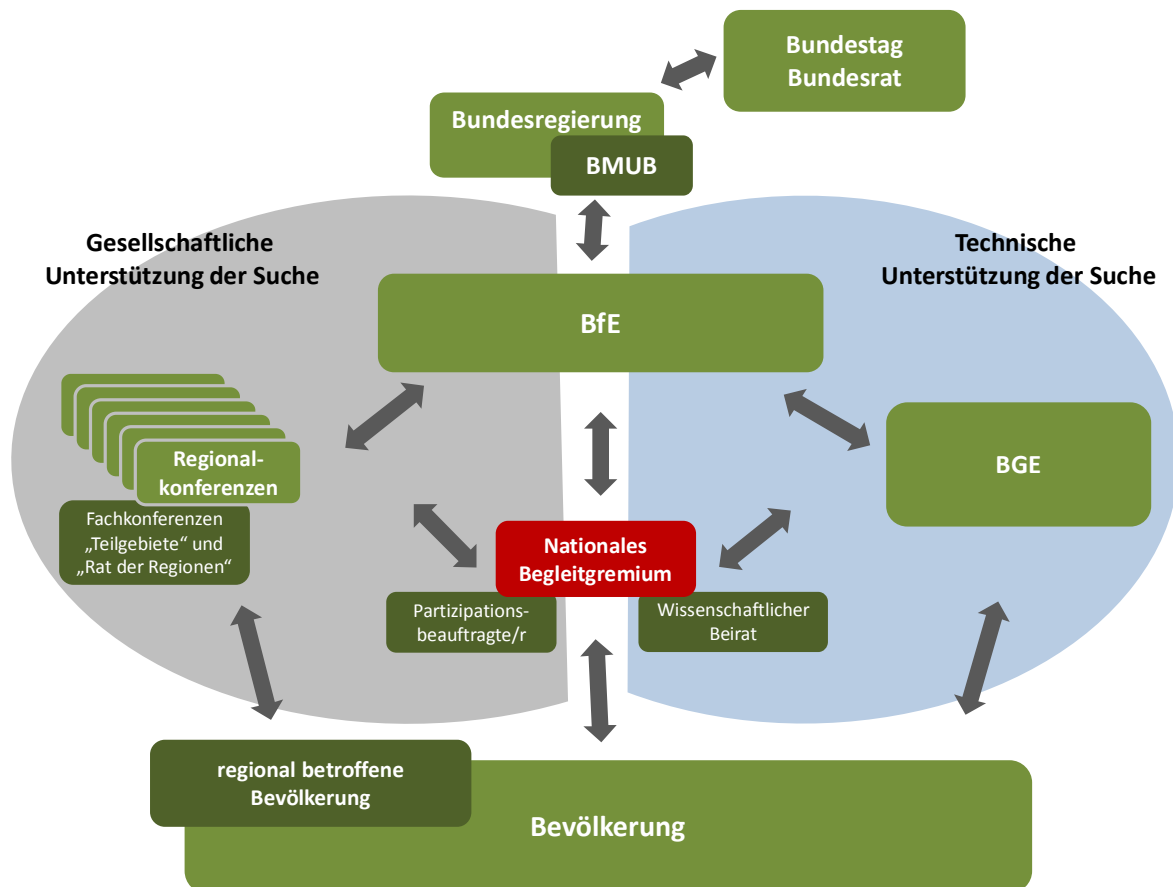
Bundestag
Bundesrat

Bundesregierung

BMUB

Gesellschaftliche
Unterstützung der Suche

Technische
Unterstützung der Suche

BfE

Regionalkonferenzen

Fachkonferenzen „Teilgebiete“ und „Rat der Regionen“

BGE

Nationales Begleitgremium

Partizipationsbeauftragte/r

Wissenschaftlicher Beirat

regional betroffene Bevölkerung

Bevölkerung